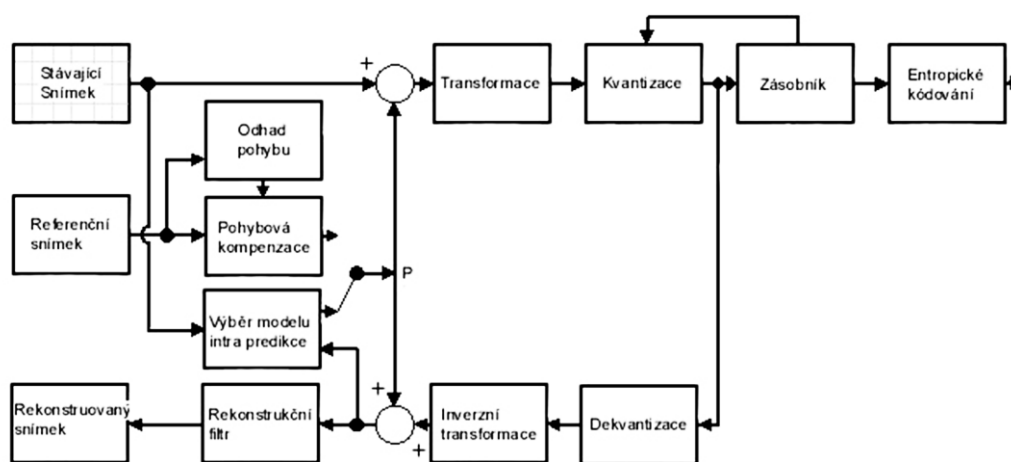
Stávající Snímek

+

Transformace

Kvantizace

Zásobník

Entropické kódování

Odhad pohybu

Referenční snímek

Pohybová kompenzace

P

Výběr modelu intra predikce

+

Rekonstruovaný snímek

Rekonstrukční filtr

Inverzní transformace

Dekvantizace

+